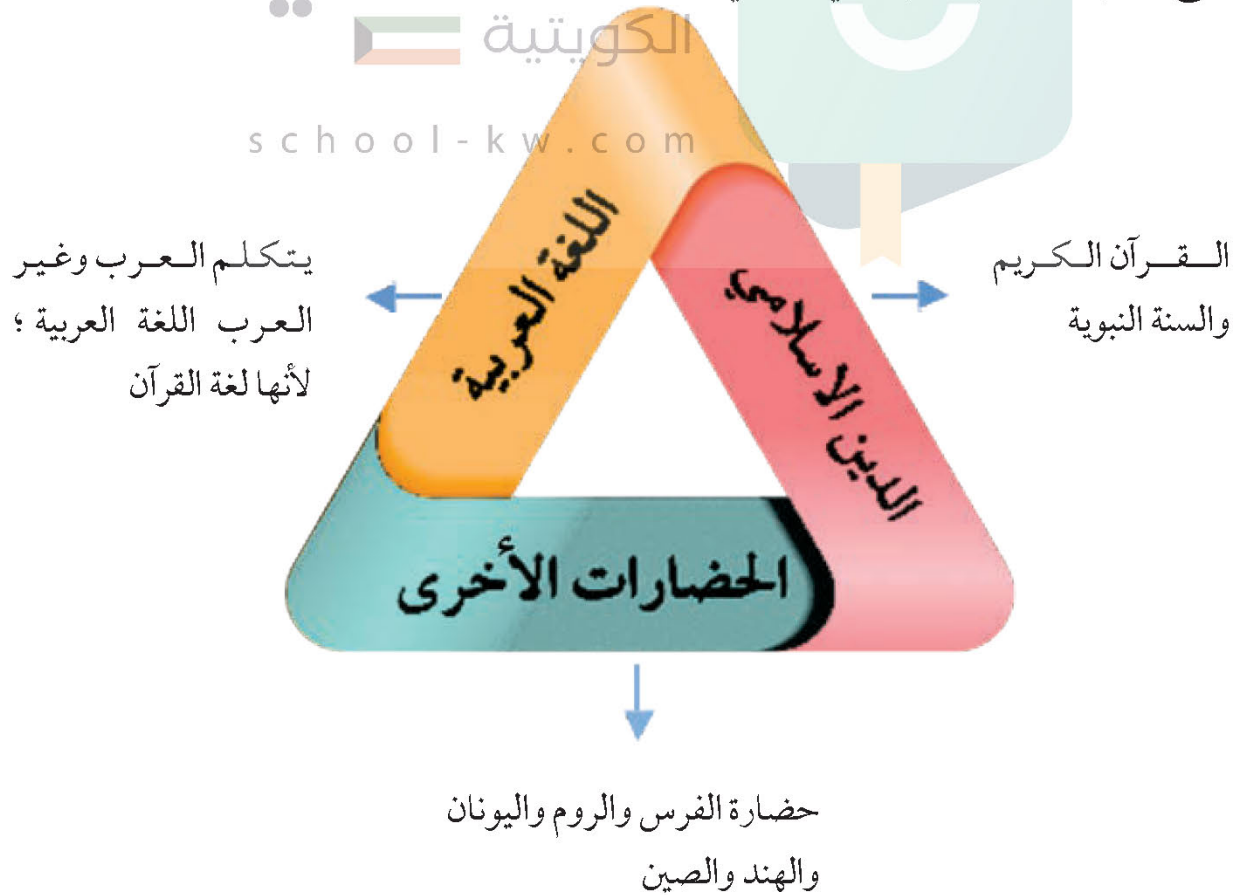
الكويتية

school-kw.com

اللغة العربية

الدين الإسلامي

الحضارات الأخرى

القرآن الكريم والسنة النبوية

يتكلم العرب وغير العرب اللغة العربية ؛ لأنها لغة القرآن

حضارة الفرس والروم واليونان والهند والصين